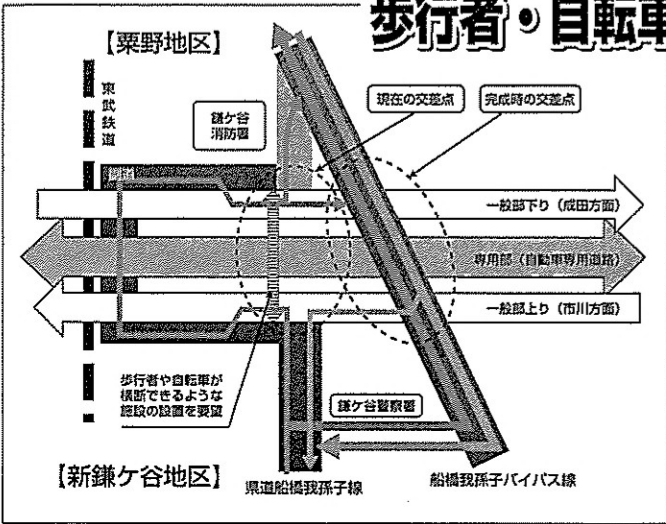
歩行者・自転車

【粟野地区】

東武鉄道

鎌ケ谷消防署

現在の交差点

完成時の交差点

一般部下り（成田方面）

専用部（自動車専用道路）

一般部上り（市川方面）

歩行者や自転車が横断できるような施設の設置を要望

鎌ケ谷警察署

【新鎌ケ谷地区】

県道船橋我孫子線

船橋我孫子バイパス線